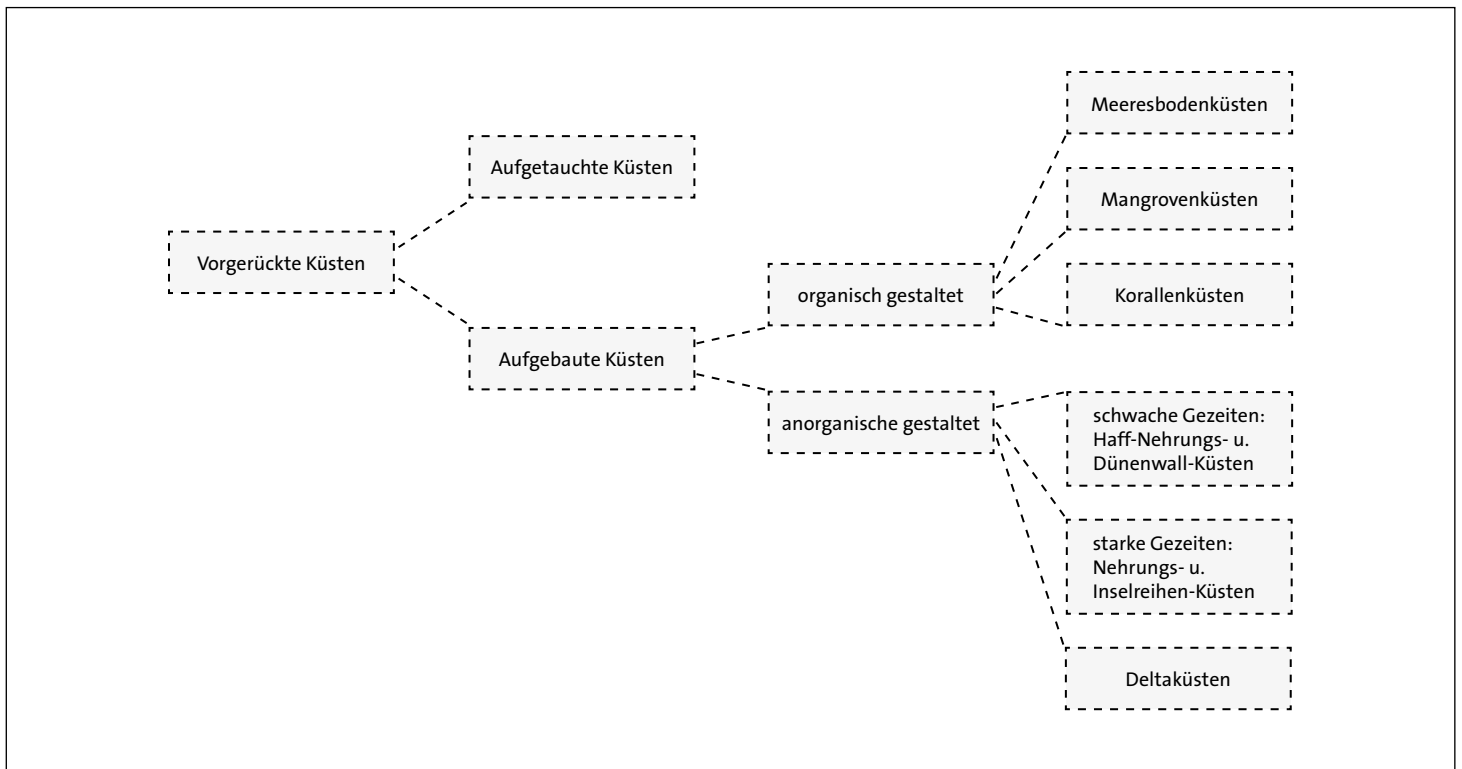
Vorgerückte Küsten

Aufgetauchte Küsten

Aufgebaute Küsten

organisch gestaltet

anorganische gestaltet

Meeresbodenküsten

Mangrovenküsten

Korallenküsten

schwache Gezeiten: Haff-Nehrungs- u. Dünenwall-Küsten

starke Gezeiten: Nehrungs- u. Inselreihen-Küsten

Deltaküsten